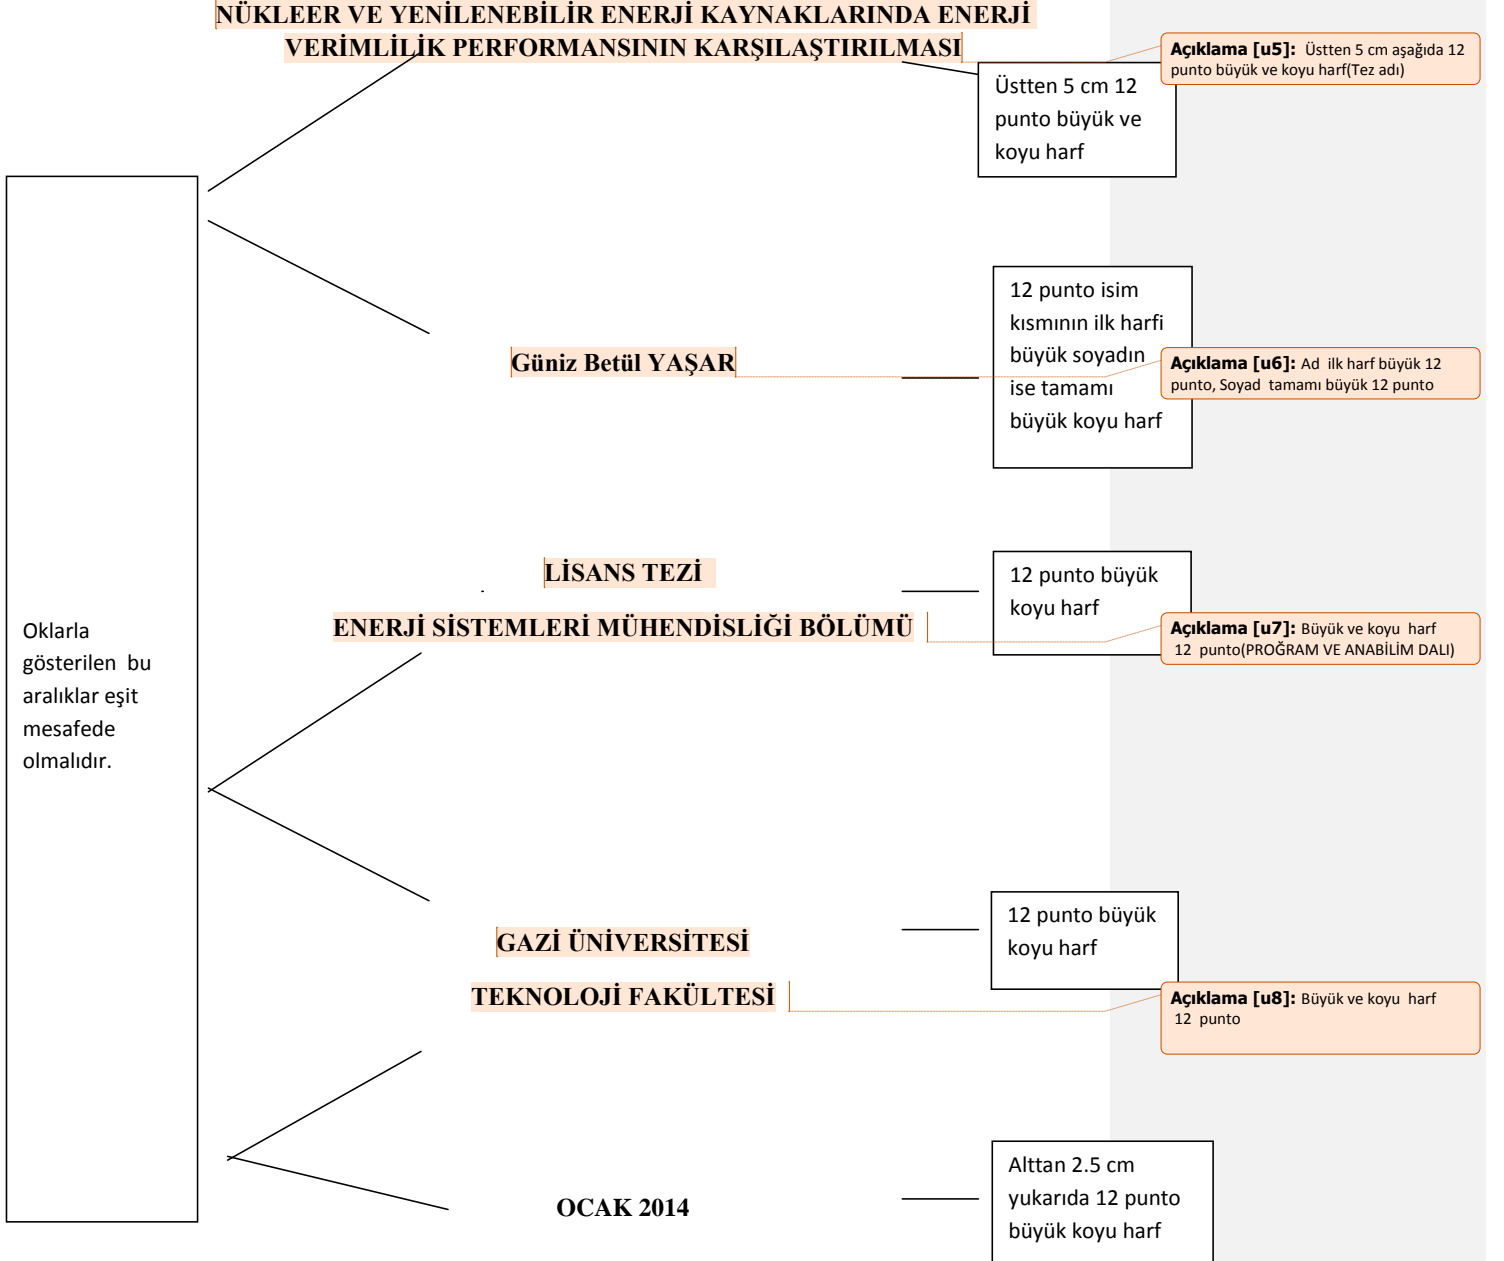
NÜKLEER VE YENİLENEBİLİR ENERJİ KAYNAKLARINDA ENERJİ VERİMLİLİK PERFORMANSININ KARŞILAŞTIRILMASI

Açıklama [u5]: Üstten 5 cm aşağıda 12 punto büyük ve koyu harf(Tez adı)

Üstten 5 cm 12 punto büyük ve koyu harf

Oklarla gösterilen bu aralıklar eşit mesafede olmalıdır.

Güniz Betül YAŞAR

12 punto isim kısmının ilk harfi büyük soyadın ise tamamı büyük koyu harf

Açıklama [u6]: Ad ilk harf büyük 12 punto, Soyad tamamı büyük 12 punto

LİSANS TEZİ

ENERJİ SİSTEMLERİ MÜHENDİSLİĞİ BÖLÜMÜ

12 punto büyük koyu harf

Açıklama [u7]: Büyük ve koyu harf 12 punto(PROĞRAM VE ANABİLİM DALI)

GAZİ ÜNİVERSİTESİ

TEKNOLOJİ FAKÜLTESİ

12 punto büyük koyu harf

Açıklama [u8]: Büyük ve koyu harf 12 punto

OCAK 2014

Alttan 2.5 cm yukarıda 12 punto büyük koyu harf